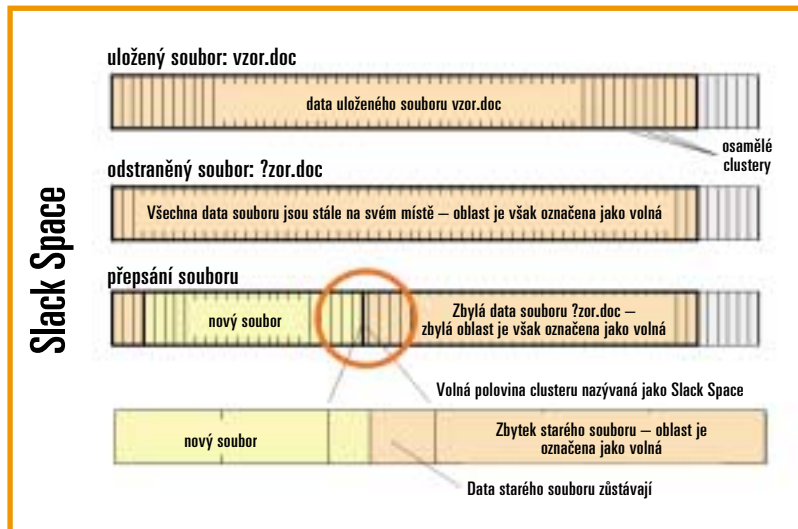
Slack Space

uložený soubor: vzor.doc

data uloženého souboru vzor.doc

osamělé clustery

odstraněný soubor: ?zor.doc

Všechna data souboru jsou stále na svém místě – oblast je však označena jako volná

přepsání souboru

nový soubor

Zbylá data souboru ?zor.doc – zbylá oblast je však označena jako volná

Volná polovina clusteru nazývaná jako Slack Space

nový soubor

Zbytek starého souboru – oblast je označena jako volná

Data starého souboru zůstávají